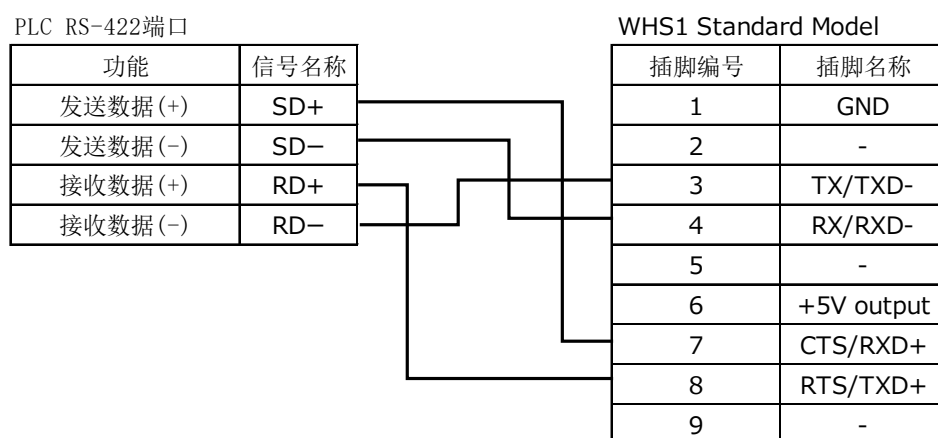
PLC RS-422端口

| 功能 | 信号名称 |
|---|---|
| 发送数据(+) | SD+ |
| 发送数据(-) | SD− |
| 接收数据(+) | RD+ |
| 接收数据(-) | RD− |

WHS1 Standard Model

| 插脚编号 | 插脚名称 |
|---|---|
| 1 | GND |
| 2 | - |
| 3 | TX/TXD- |
| 4 | RX/RXD- |
| 5 | - |
| 6 | +5V output |
| 7 | CTS/RXD+ |
| 8 | RTS/TXD+ |
| 9 | - |